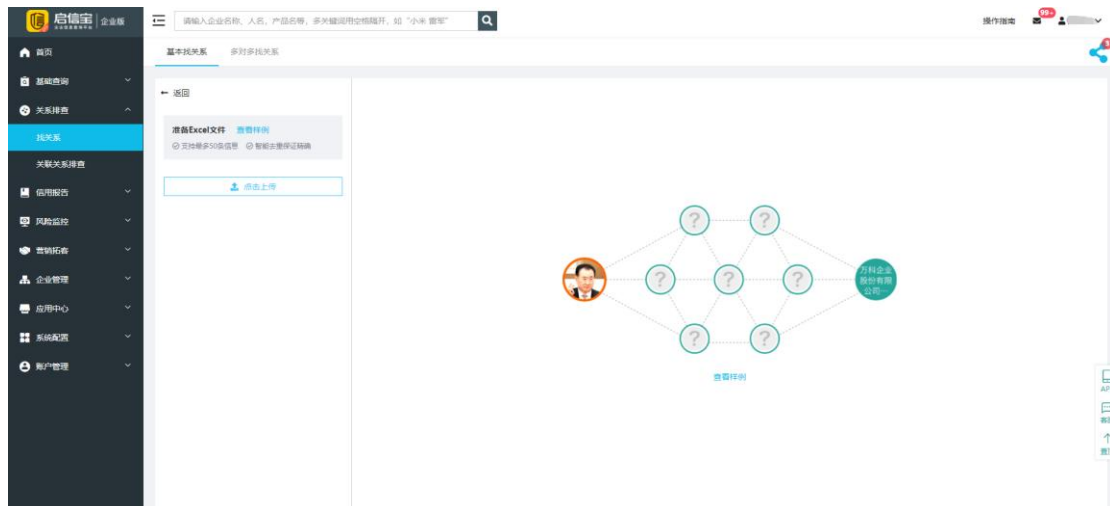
启信宝 企业版

请输入企业名称、人名、产品名等，多关键词用空格隔开，如“小米 雷军”

操作指南 99+

首页
基础查询
关系排查
找关系
关联关系排查
信用报告
风险监控
营销拓客
企业管理
应用中心
系统配置
账户管理

基本找关系 多对多找关系

← 返回

准备Excel文件 查看样例
支持最多50条信息 智能去重保证精确

添加上传

?
?
?
?
?
?
?
万科企业股份有限公司...

查看样例